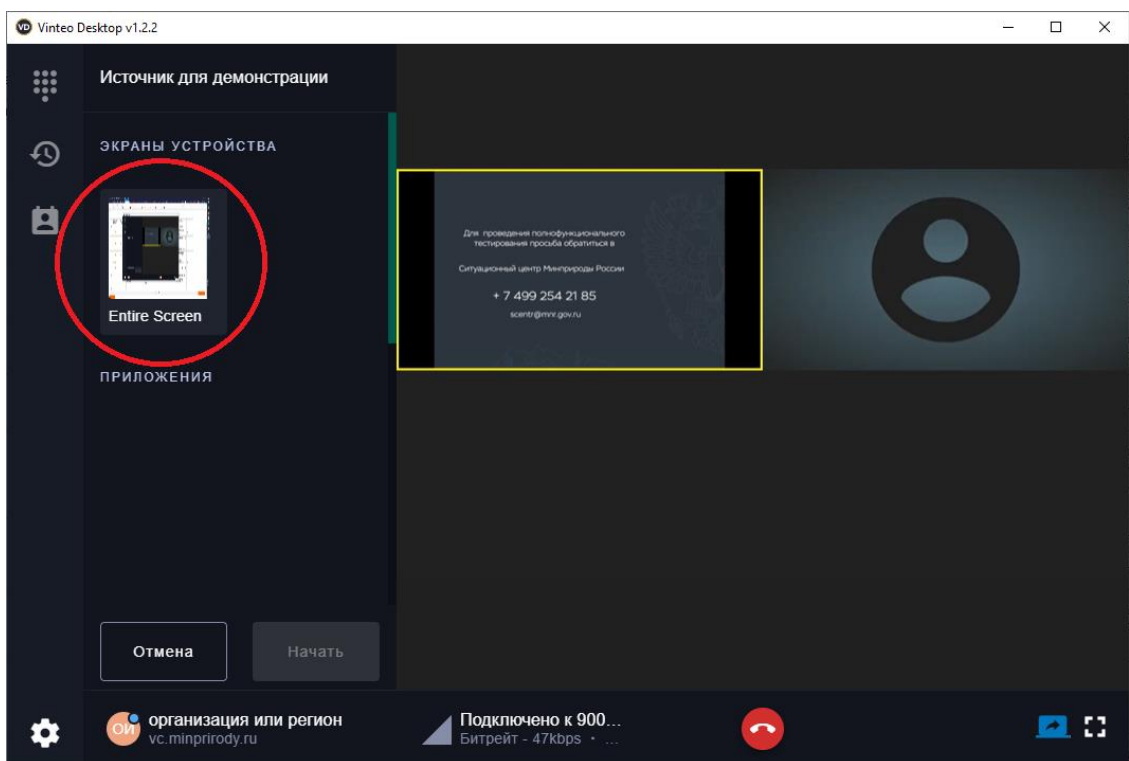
VD Vinteo Desktop v1.2.2

Источник для демонстрации

ЭКРАНЫ УСТРОЙСТВА

Entire Screen

ПРИЛОЖЕНИЯ

Отмена

Начать

Для проведения полнофункционального тестирования просьба обратиться в

Ситуационный центр Минприроды России

+ 7 499 254 21 85

scentr@mnr.gov.ru

ОИ организация или регион
vc.minprirody.ru

Подключено к 900...
Битрейт - 47kbps • ...